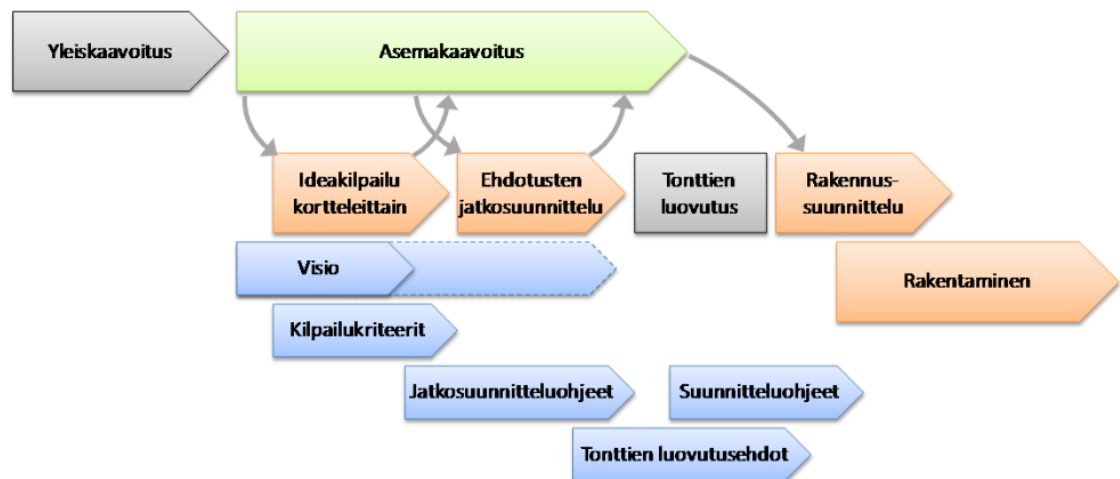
Yleiskaavoitus

Asemakaavoitus

Ideakilpailu kortteleittain

Ehdotusten jatkosuunnittelu

Tonttien luovutus

Rakennus-suunnittelu

Visio

Rakentaminen

Kilpailukriteerit

Jatkosuunnitteluohjeet

Suunnitteluohjeet

Tonttien luovutusehdot